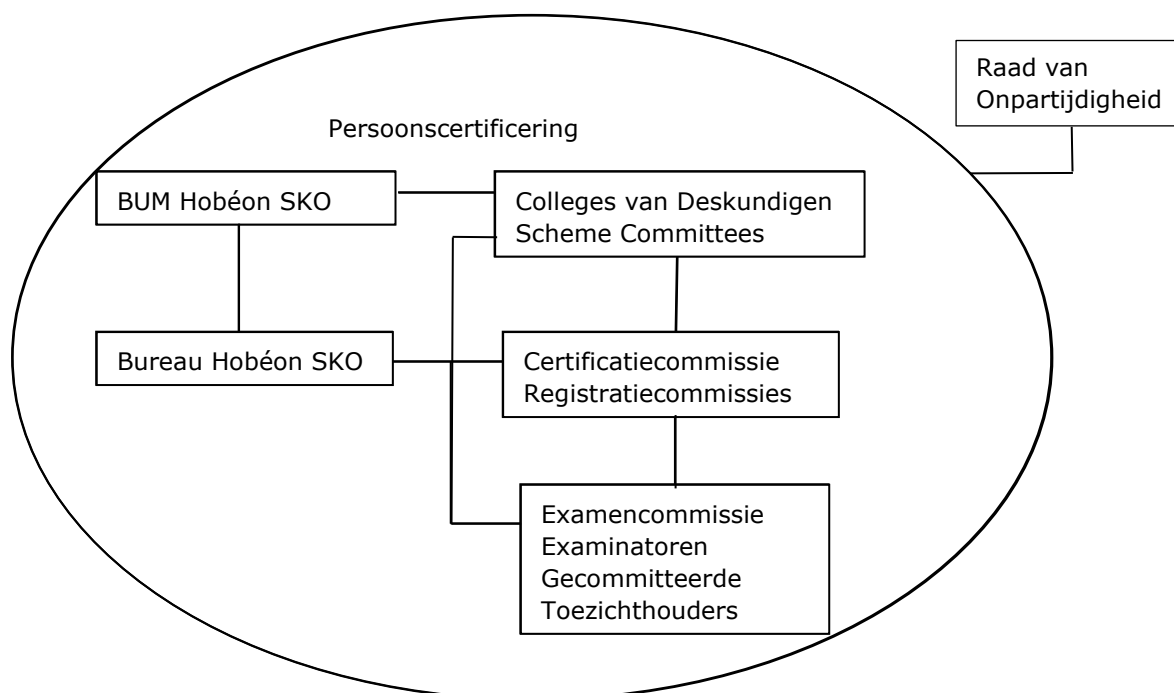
Raad van Onpartijdigheid

Persoonscertificering

BUM Hobéon SKO

Colleges van Deskundigen
Scheme Committees

Bureau Hobéon SKO

Certificatiecommissie
Registratiecommissies

Examencommissie
Examinatoren
Gecommitteerde
Toezichthouders